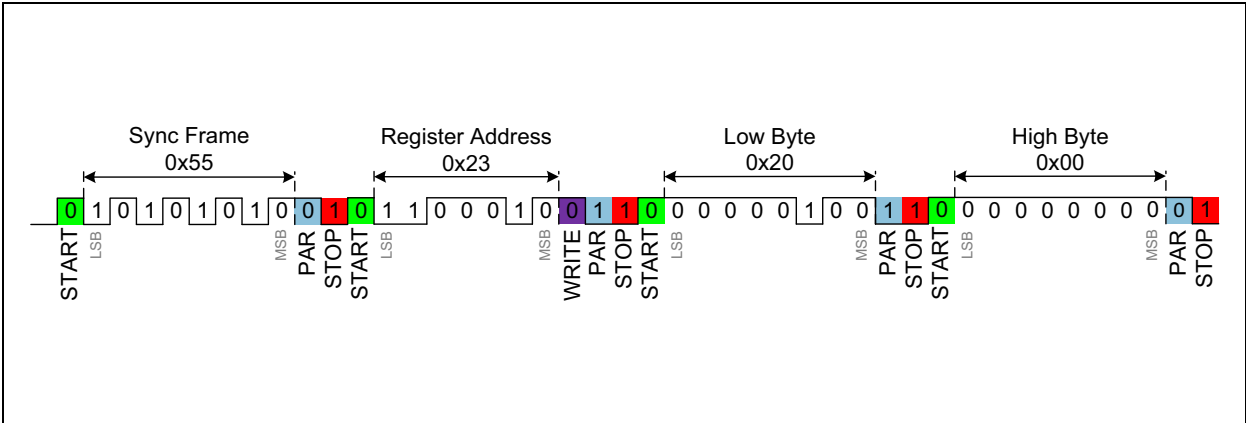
Sync Frame
0x55

Register Address
0x23

Low Byte
0x20

High Byte
0x00

0 1 0 1 0 1 0 1 0 0 1 0 1 1 0 0 0 1 0 0 1 1 0 0 0 0 0 0 1 0 0 1 1 0 0 0 0 0 0 0 0 0 0 1

START LSB MSB PAR STOP START LSB MSB WRITE PAR STOP START LSB MSB PAR STOP START LSB MSB PAR STOP